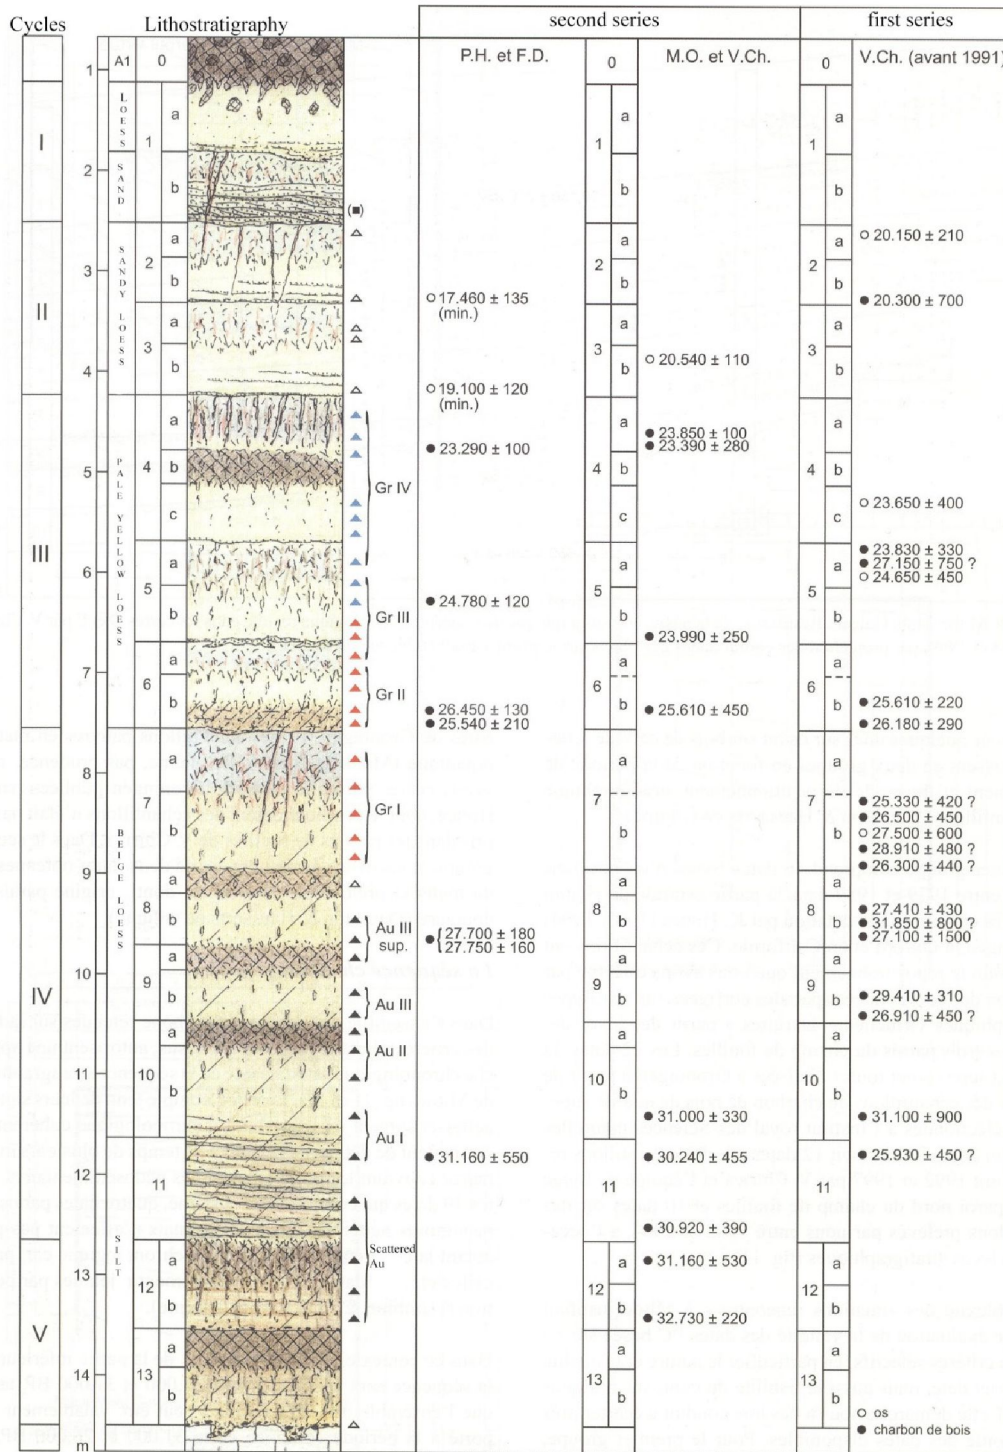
| Cycles | Lithostratigraphy | second series | | first series |
|---|---|---|---|---|
| | | P.H. et F.D. | M.O. et V.Ch. | V.Ch. (avant 1991) |

Cycles: I, II, III, IV, V

m: 1, 2, 3, 4, 5, 6, 7, 8, 9, 10, 11, 12, 13, 14, m

A1 0

LOESS 1 a b
SAND
SANDY LOESS 2 a b, 3 a b
PALE YELLOW LOESS 4 a b c, 5 a b, 6 a b
BELGE LOESS 7 a b, 8 a b, 9 a b, 10 a b
11
SILT 12 a b
13 a b

(■)

Gr IV
Gr III
Gr II
Gr I
Au III sup.
Au III
Au II
Au I
Scattered Au

P.H. et F.D.:
○ 17.460 ± 135 (min.)
○ 19.100 ± 120 (min.)
● 23.290 ± 100
● 24.780 ± 120
● 26.450 ± 130
● 25.540 ± 210
● {27.700 ± 180 / 27.750 ± 160
● 31.160 ± 550

M.O. et V.Ch.:
0, 1 a b, 2 a b, 3 a b, 4 a b c, 5 a b, 6 a b, 7 a b, 8 a b, 9 a b, 10 a b, 11, 12 a b, 13 a b
○ 20.540 ± 110
● 23.850 ± 100
● 23.390 ± 280
● 23.990 ± 250
● 25.610 ± 450
● 31.000 ± 330
● 30.240 ± 455
● 30.920 ± 390
● 31.160 ± 530
● 32.730 ± 220

V.Ch. (avant 1991):
0, 1 a b, 2 a b, 3 a b, 4 a b c, 5 a b, 6 a b, 7 a b, 8 a b, 9 a b, 10 a b, 11, 12 a b, 13 a b
○ 20.150 ± 210
● 20.300 ± 700
○ 23.650 ± 400
● 23.830 ± 330
● 27.150 ± 750 ?
○ 24.650 ± 450
● 25.610 ± 220
● 26.180 ± 290
● 25.330 ± 420 ?
● 26.500 ± 450
○ 27.500 ± 600
● 28.910 ± 480 ?
● 26.300 ± 440 ?
● 27.410 ± 430
● 31.850 ± 800 ?
● 27.100 ± 1500
● 29.410 ± 310
● 26.910 ± 450 ?
● 31.100 ± 900
● 25.930 ± 450 ?

○ os
● charbon de bois